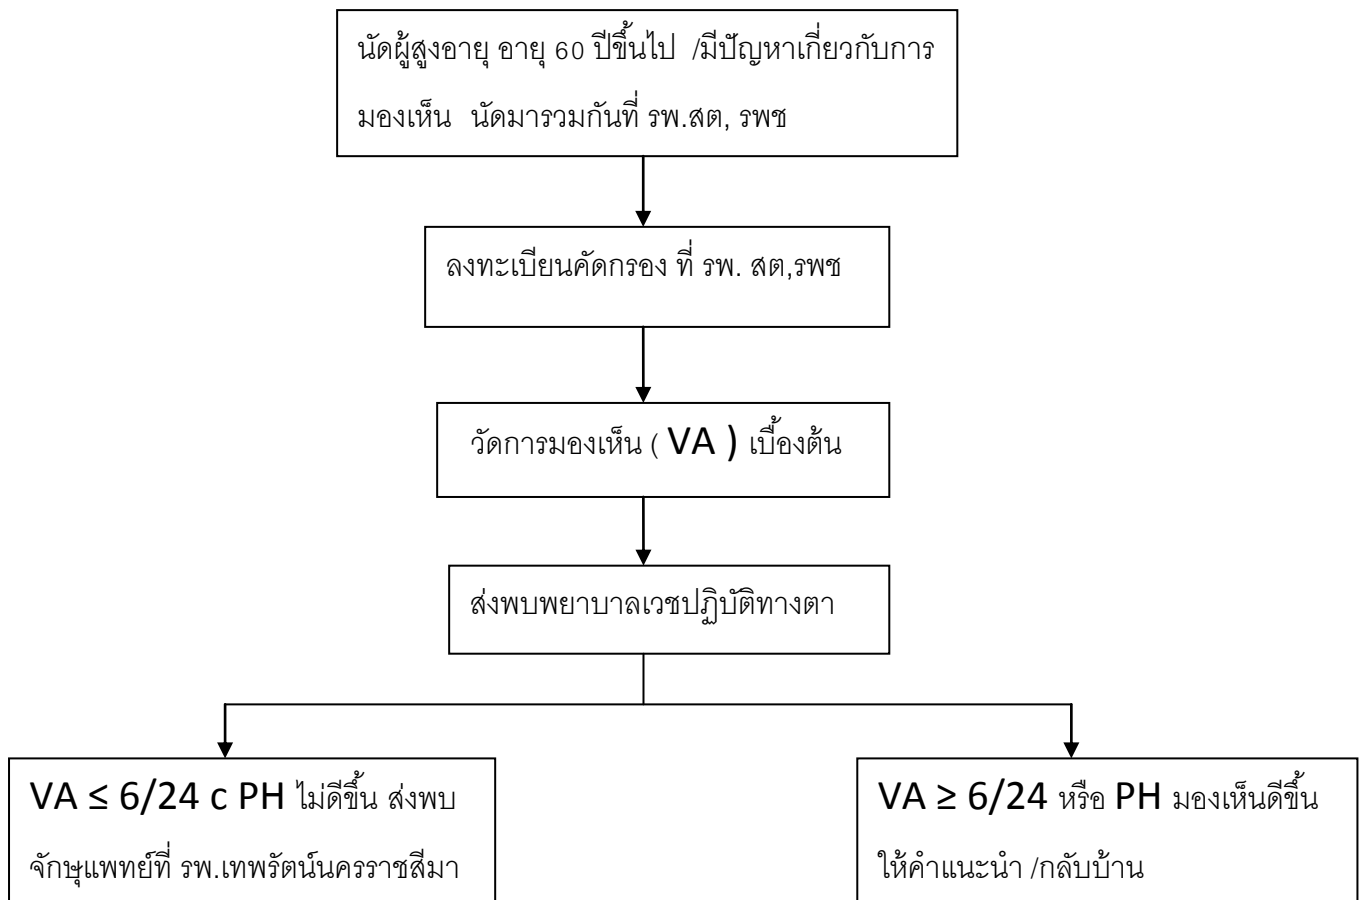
นัดผู้สูงอายุ อายุ 60 ปีขึ้นไป /มีปัญหาเกี่ยวกับการมองเห็น นัดมารวมกันที่ รพ.สต, รพช

ลงทะเบียนคัดกรอง ที่ รพ. สต,รพช

วัดการมองเห็น ( VA ) เบื้องต้น

ส่งพบพยาบาลเวชปฏิบัติทางตา

VA ≤ 6/24 c PH ไม่ดีขึ้น ส่งพบจักษุแพทย์ที่ รพ.เทพรัตน์นครราชสีมา

VA ≥ 6/24 หรือ PH มองเห็นดีขึ้น ให้คำแนะนำ /กลับบ้าน